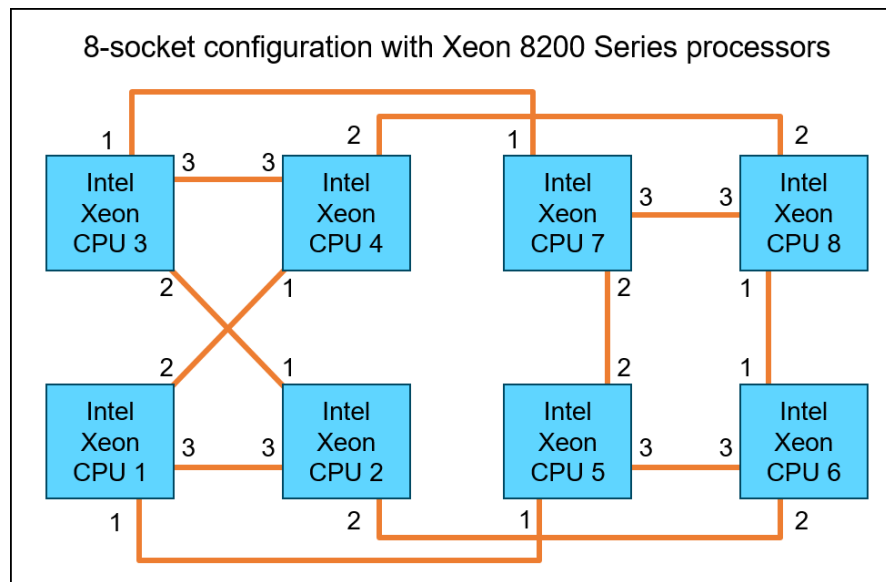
8-socket configuration with Xeon 8200 Series processors

1
Intel Xeon CPU 3
3
3
Intel Xeon CPU 4
2
2
1

1
Intel Xeon CPU 7
3
3
Intel Xeon CPU 8
2
2
1

2
1
Intel Xeon CPU 1
3
3
Intel Xeon CPU 2
1
2

2
1
Intel Xeon CPU 5
3
3
Intel Xeon CPU 6
1
2